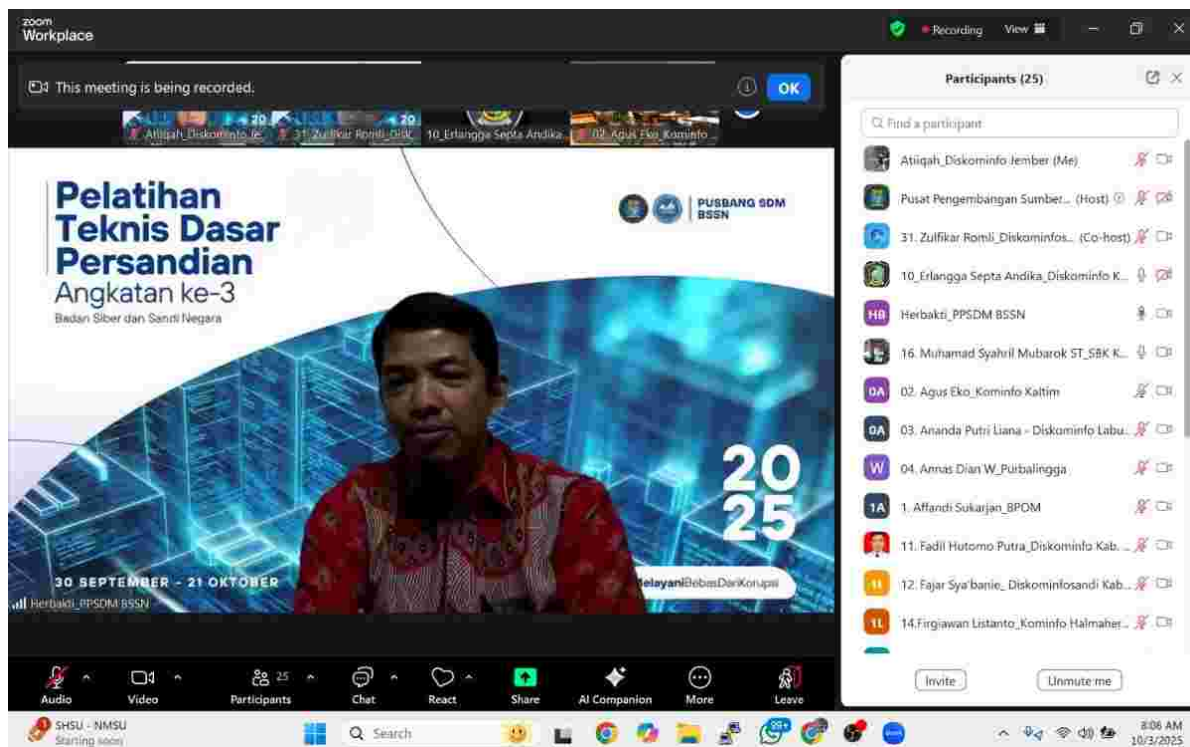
zoom Workplace

Recording View

This meeting is being recorded.

OK

Atiiqah_Diskominfo_Je... 31_Zulfikar Romli_Disk... 10_Erlangga Septa Andika... 02_Agus Eko_Kominfo...

Pelatihan Teknis Dasar Persandian
Angkatan ke-3
Badan Siber dan Sandi Negara

PUSBANG SDM BSSN

2025

30 SEPTEMBER - 21 OKTOBER

MelayaniBebasDariKorupsi

Herbakti_PPSDM BSSN

Participants (25)

Find a participant

Atiiqah_Diskominfo Jember (Me)
Pusat Pengembangan Sumber... (Host)
31. Zulfikar Romli_Diskominfos... (Co-host)
10_Erlangga Septa Andika_Diskominfo K...
HB Herbakti_PPSDM BSSN
16. Muhamad Syahril Mubarok ST_SBK K...
0A 02. Agus Eko_Kominfo Kaltim
0A 03. Ananda Putri Liana - Diskominfo Labu...
W 04. Annas Dian W_Purbalingga
1A 1. Affandi Sukarjan_BPOM
11. Fadil Hutomo Putra_Diskominfo Kab. ...
1I 12. Fajar Sya'banie_ Diskominfosandi Kab...
1L 14.Firgiawan Listanto_Kominfo Halmaher...

Invite
Unmute me

Audio
Video
25 Participants
Chat
React
Share
AI Companion
More
Leave

SHSU - NMSU
Starting soon

Search

8:06 AM
10/3/2025